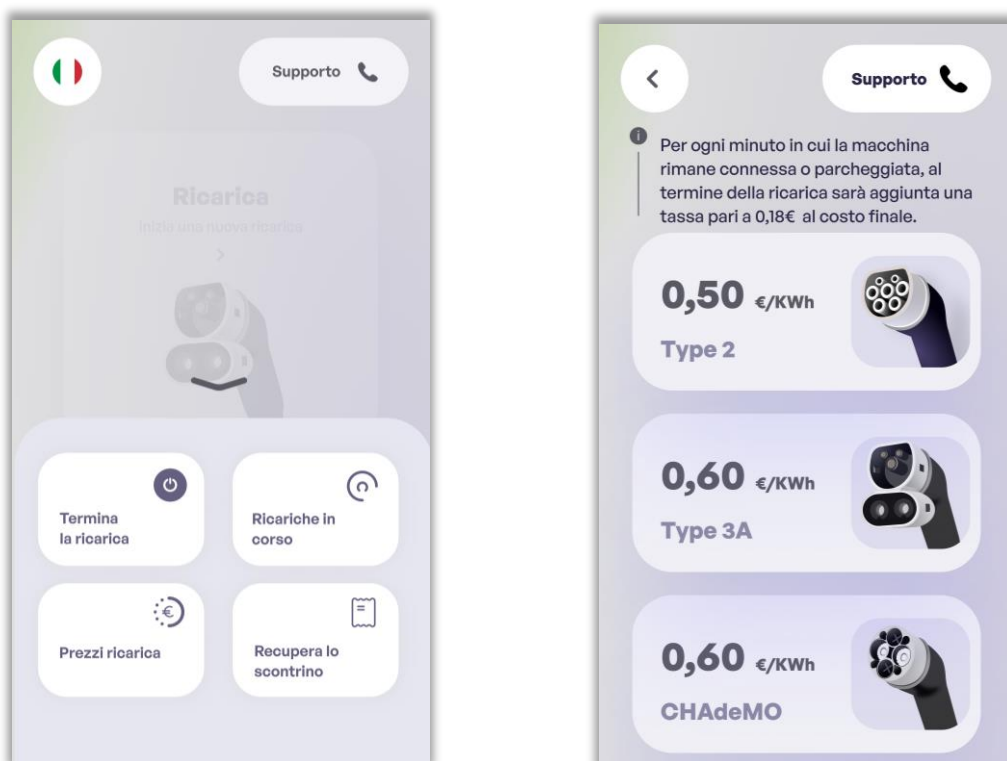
Supporto

Ricarica

Inizia una nuova ricarica

Termina la ricarica

Ricariche in corso

Prezzi ricarica

Recupera lo scontrino

Supporto

Per ogni minuto in cui la macchina rimane connessa o parcheggiata, al termine della ricarica sarà aggiunta una tassa pari a 0,18€ al costo finale.

0,50 €/KWh

Type 2

0,60 €/KWh

Type 3A

0,60 €/KWh

CHAdeMO